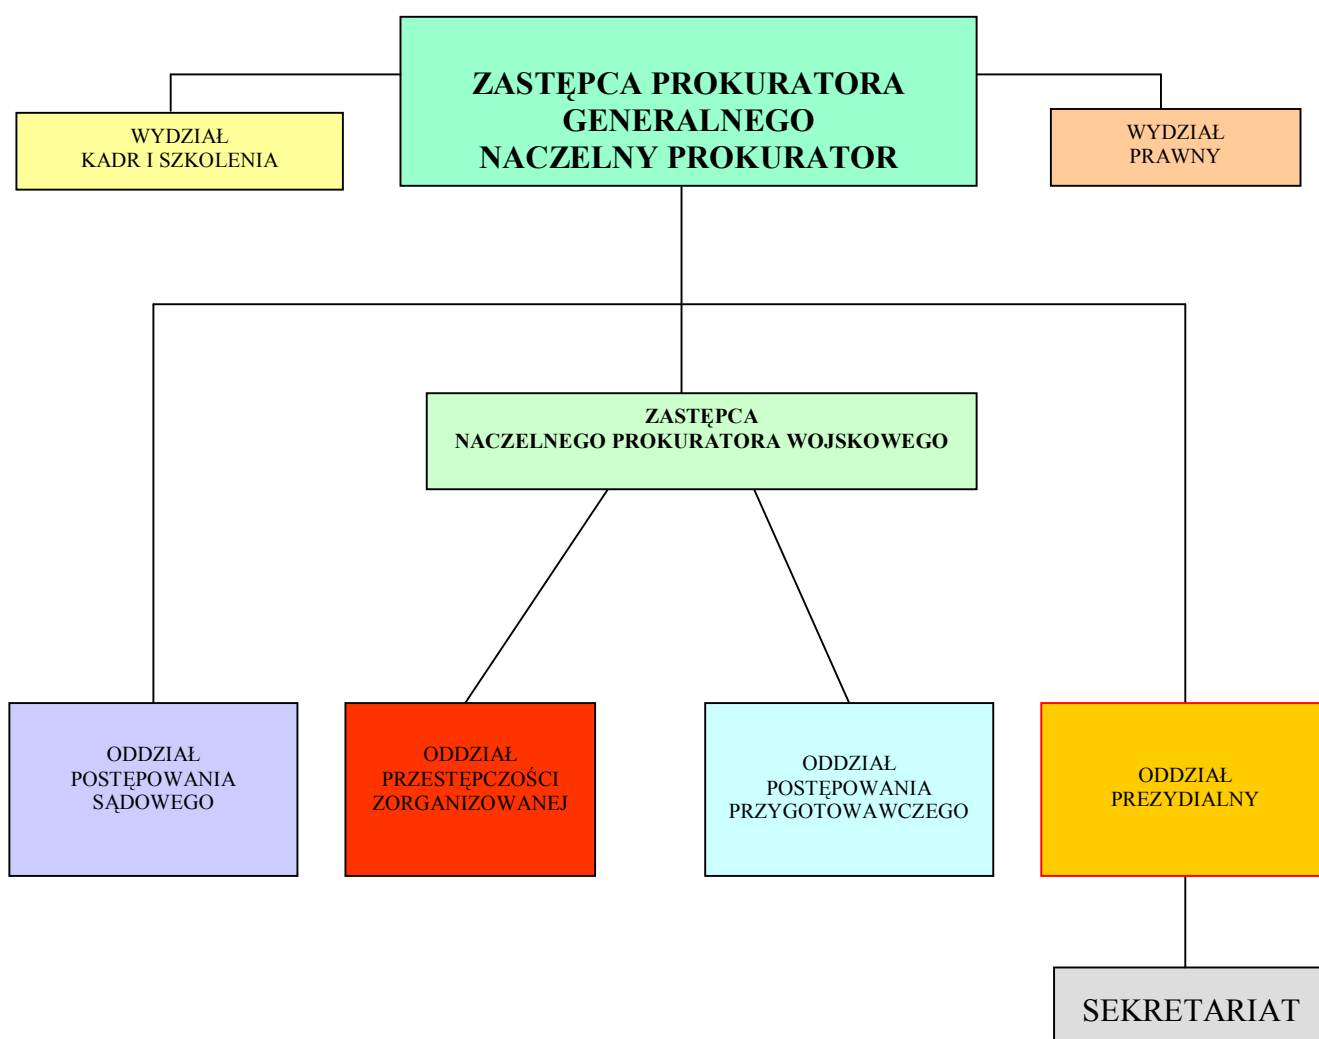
ZASTĘPCA PROKURATORA GENERALNEGO
NACZELNY PROKURATOR

WYDZIAŁ
KADR I SZKOLENIA

WYDZIAŁ
PRAWNY

ZASTĘPCA
NACZELNEGO PROKURATORA WOJSKOWEGO

ODDZIAŁ
POSTĘPOWANIA
SĄDOWEGO

ODDZIAŁ
PRZESTĘPCZOŚCI
ZORGANIZOWANEJ

ODDZIAŁ
POSTĘPOWANIA
PRZYGOTOWAWCZEGO

ODDZIAŁ
PREZYDIALNY

SEKRETARIAT